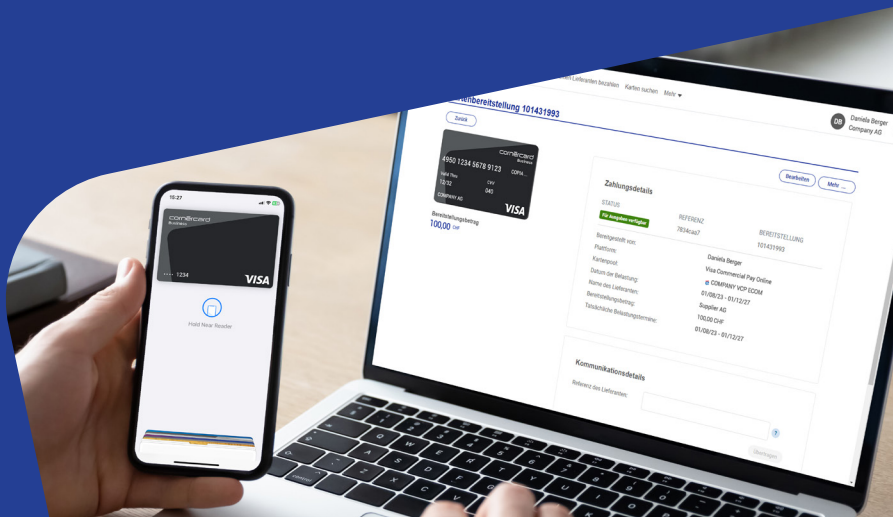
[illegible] Lieferanten bezahlen Karten suchen Mehr

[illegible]enbereitstellung 101431993

DB Daniela Berger Company AG

Zurück

cornèrcard Business
4950 1234 5678 9123
Valid Thru 12/32
CVV 045
COMPANY AG
COPIA
VISA

Bereitstellungsbetrag
100,00 CHF

Bearbeiten
Mehr ...

Zahlungsdetails

STATUS
Für Ausgaben verfügbar
REFERENZ
7834caa7
BEREITSTELLUNG
101431993

Bereitgestellt von: Daniela Berger
Plattform: Visa Commercial Pay Online
Kartenpool: COMPANY VCP ECOM
Datum der Belastung: 01/08/23 - 01/12/27
Name des Lieferanten: Supplier AG
Bereitstellungsbetrag: 100,00 CHF
Tatsächliche Belastungstermine: 01/08/23 - 01/12/27

Kommunikationsdetails

Referenz des Lieferanten:

Übertragen

15:27
cornèrcard Business
•••• 1234
VISA
Hold Near Reader